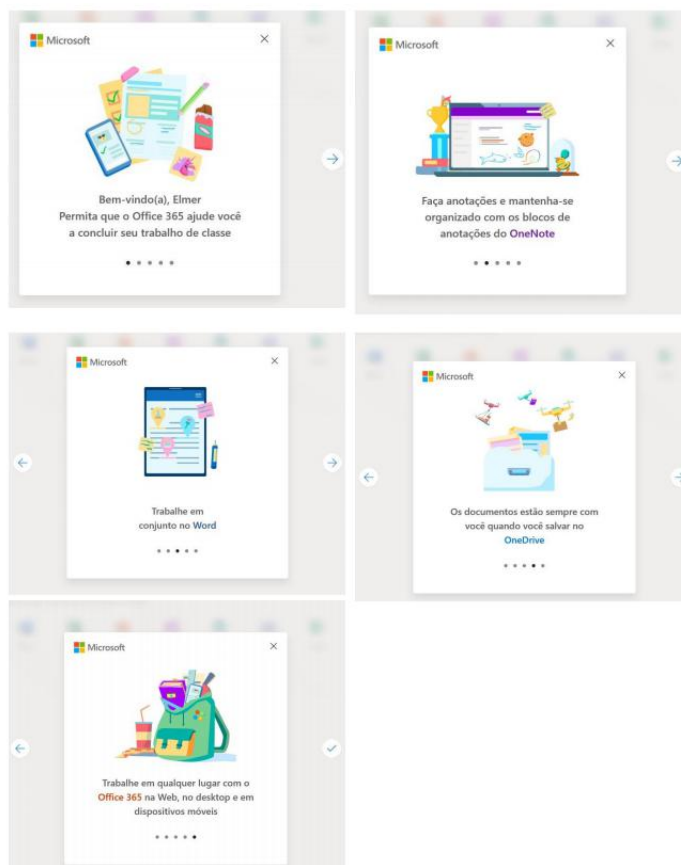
Microsoft

×

Bem-vindo(a), Elmer
Permita que o Office 365 ajude você a concluir seu trabalho de classe

Microsoft

×

Faça anotações e mantenha-se organizado com os blocos de anotações do OneNote

Microsoft

×

Trabalhe em conjunto no Word

Microsoft

×

Os documentos estão sempre com você quando você salvar no OneDrive

Microsoft

×

Trabalhe em qualquer lugar com o Office 365 na Web, no desktop e em dispositivos móveis